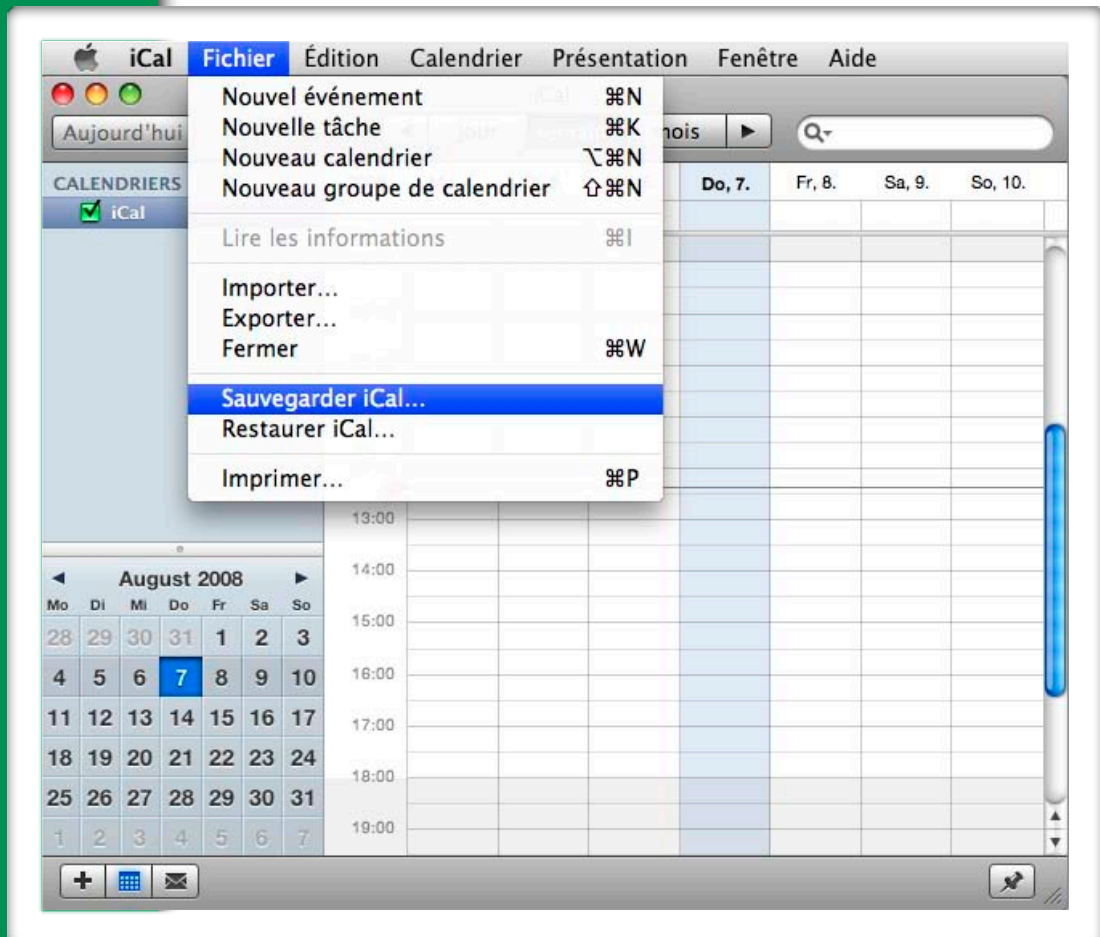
iCal Fichier Édition Calendrier Présentation Fenêtre Aide

Aujourd'hui

iCal

mois

CALENDRIERS

iCal

Nouvel événement ⌘N
Nouvelle tâche ⌘K
Nouveau calendrier ⌥⌘N
Nouveau groupe de calendrier ⇧⌘N

Lire les informations ⌘I

Importer…
Exporter…
Fermer ⌘W

Sauvegarder iCal…
Restaurer iCal…

Imprimer… ⌘P

Do, 7. Fr, 8. Sa, 9. So, 10.

13:00
14:00
15:00
16:00
17:00
18:00
19:00

August 2008

| Mo | Di | Mi | Do | Fr | Sa | So |
|---|---|---|---|---|---|---|
| 28 | 29 | 30 | 31 | 1 | 2 | 3 |
| 4 | 5 | 6 | 7 | 8 | 9 | 10 |
| 11 | 12 | 13 | 14 | 15 | 16 | 17 |
| 18 | 19 | 20 | 21 | 22 | 23 | 24 |
| 25 | 26 | 27 | 28 | 29 | 30 | 31 |
| 1 | 2 | 3 | 4 | 5 | 6 | 7 |